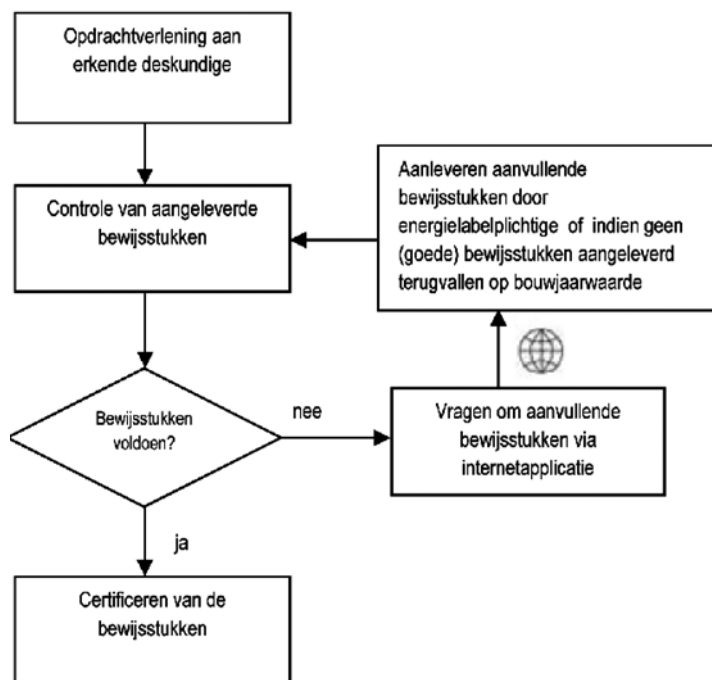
Opdrachtverlening aan erkende deskundige

Aanleveren aanvullende bewijsstukken door energielabelplichtige of indien geen (goede) bewijsstukken aangeleverd terugvallen op bouwjaarwaarde

Controle van aangeleverde bewijsstukken

Bewijsstukken voldoen?

nee

Vragen om aanvullende bewijsstukken via internetapplicatie

ja

Certificeren van de bewijsstukken